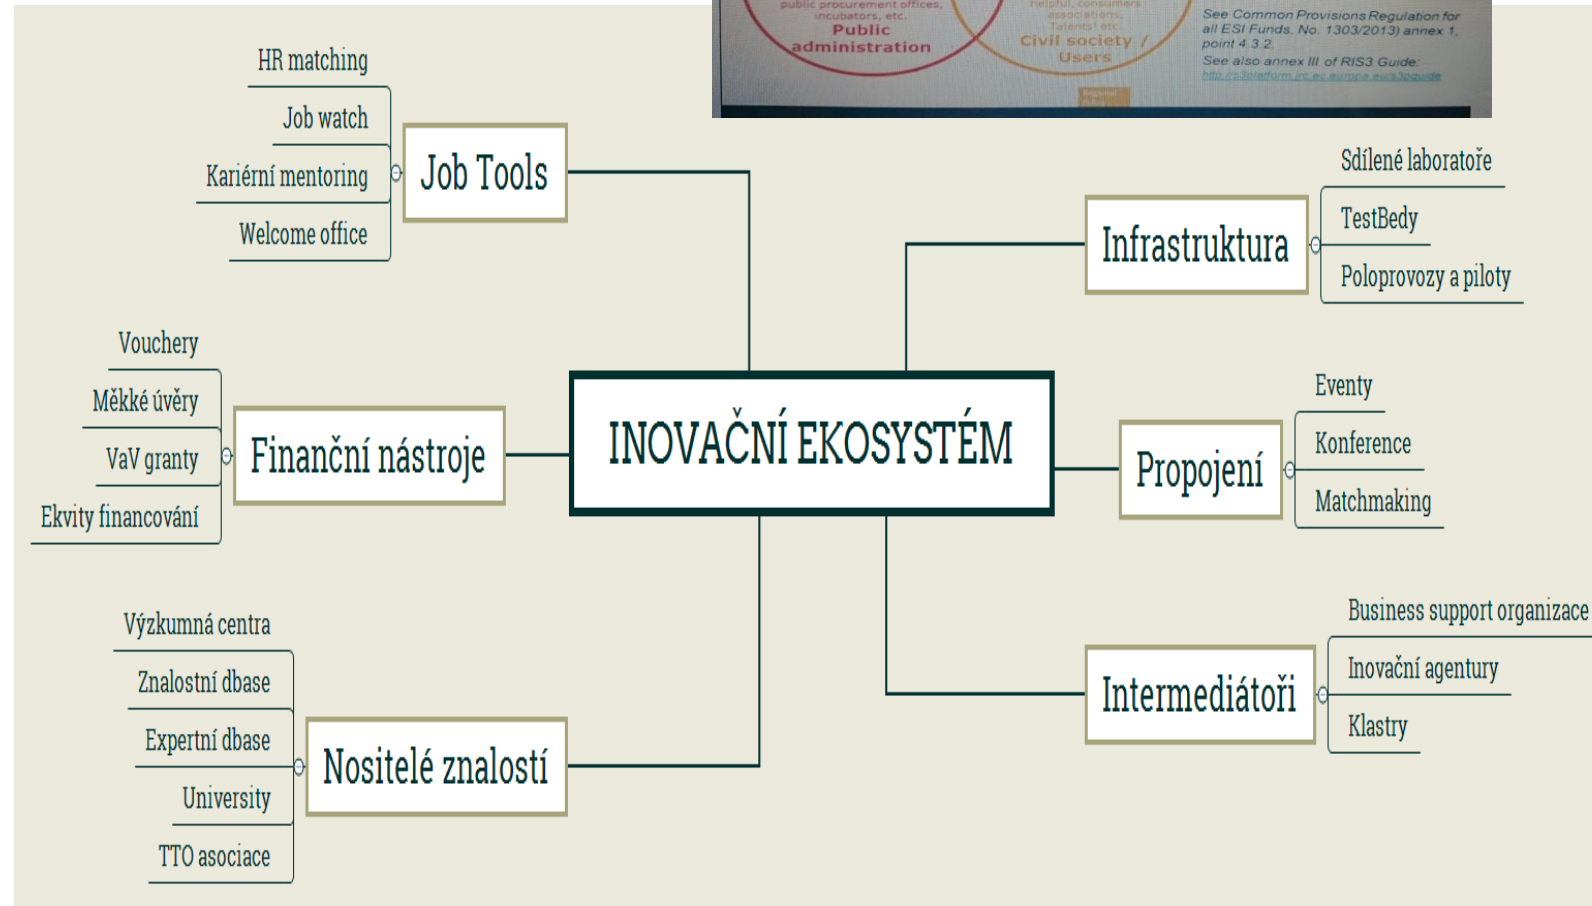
public procurement offices, incubators, etc.
Public administration

helpful, consumers associations, Talents! etc.
Civil society / Users

See Common Provisions Regulation for all ESI Funds. No. 1303/2013) annex 1, point 4.3.2.
See also annex III of RIS3 Guide:
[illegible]

HR matching
Job watch
Kariérní mentoring
Welcome office

Job Tools

Sdílené laboratoře
TestBedy
Poloprovozy a piloty

Infrastruktura

Vouchery
Měkké úvěry
VaV granty
Ekvity financování

Finanční nástroje

INOVAČNÍ EKOSYSTÉM

Eventy
Konference
Matchmaking

Propojení

Business support organizace
Inovační agentury
Klastry

Intermediátoři

Výzkumná centra
Znalostní dbase
Expertní dbase
University
TTO asociace

Nositelé znalostí